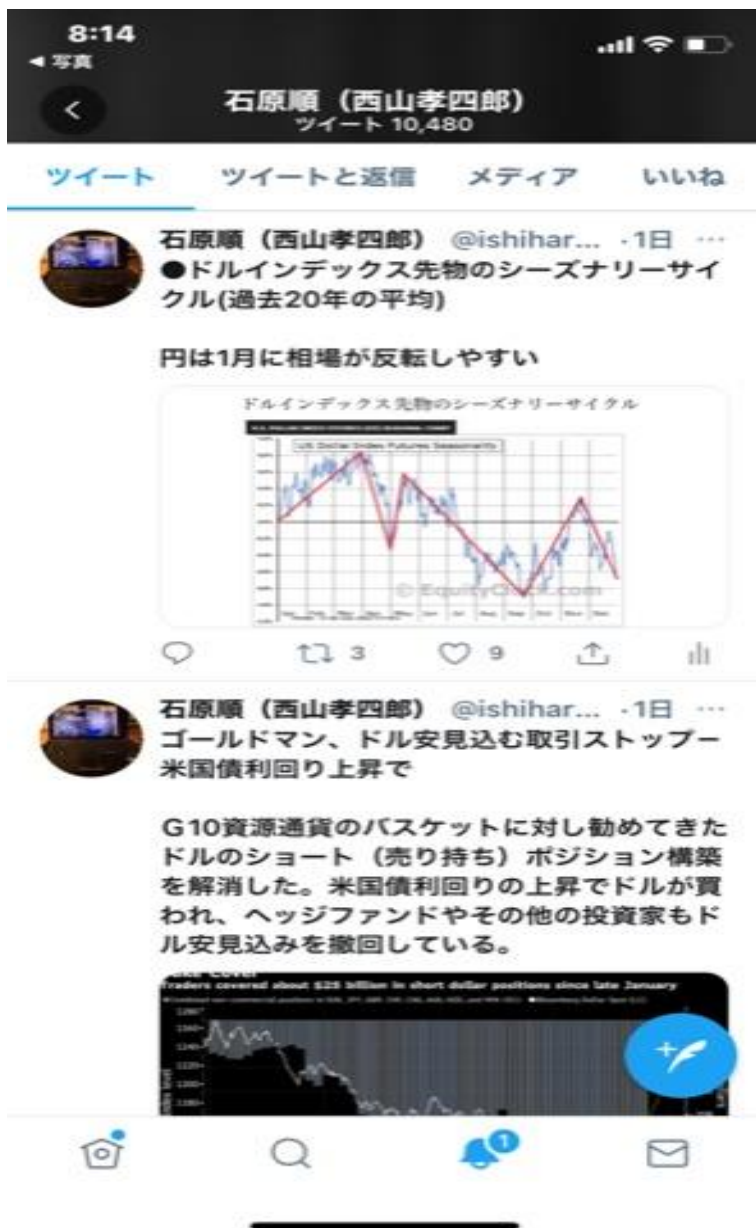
8:14
◀ 写真

石原順（西山孝四郎）
ツイート 10,480

ツイート　ツイートと返信　メディア　いいね

石原順（西山孝四郎） @ishihar... ·1日 ···
●ドルインデックス先物のシーズナリーサイクル(過去20年の平均)

円は1月に相場が反転しやすい

ドルインデックス先物のシーズナリーサイクル
US Dollar Index Futures Seasonality
© EquityClock.com

3　9

石原順（西山孝四郎） @ishihar... ·1日 ···
ゴールドマン、ドル安見込む取引ストップ－米国債利回り上昇で

G10資源通貨のバスケットに対し勧めてきたドルのショート（売り持ち）ポジション構築を解消した。米国債利回りの上昇でドルが買われ、ヘッジファンドやその他の投資家もドル安見込みを撤回している。

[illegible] Cover
Traders covered about $25 billion in short dollar positions since late January

1